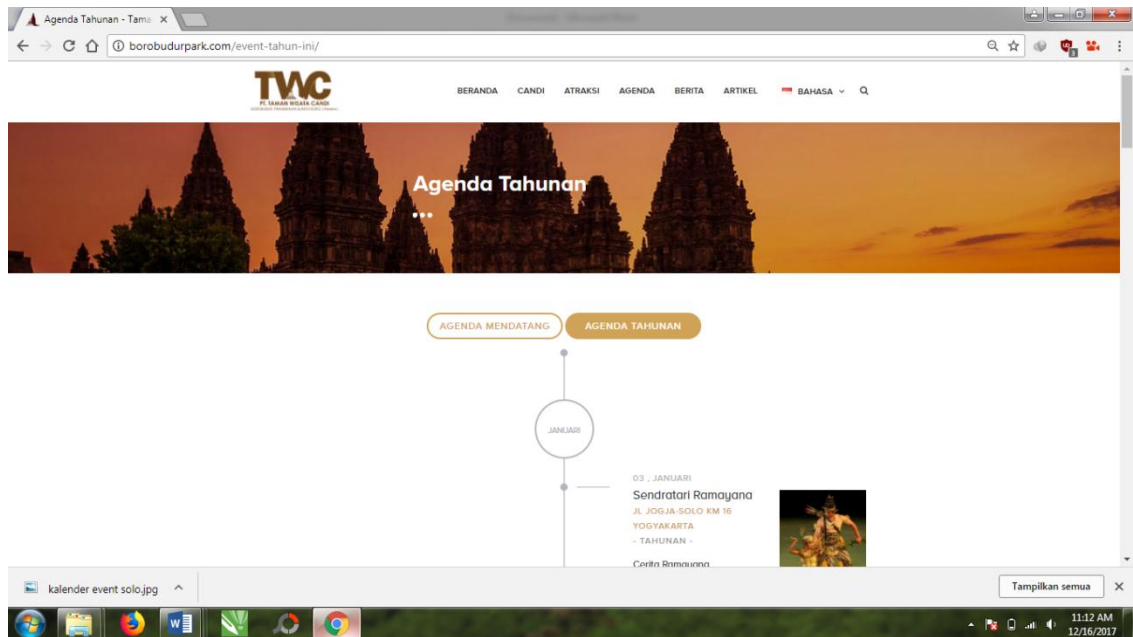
Agenda Tahunan - Tama ×

borobudurpark.com/event-tahun-ini/

TWC
PT. TAMAN WISATA CANDI

BERANDA CANDI ATRAKSI AGENDA BERITA ARTIKEL BAHASA

Agenda Tahunan

AGENDA MENDATANG AGENDA TAHUNAN

JANUARI

03 , JANUARI
Sendratari Ramayana
JL JOGJA-SOLO KM 16
YOGYAKARTA
- TAHUNAN -

Cerita Ramayana

kalender event solo.jpg

Tampilkan semua

11:12 AM
12/16/2017